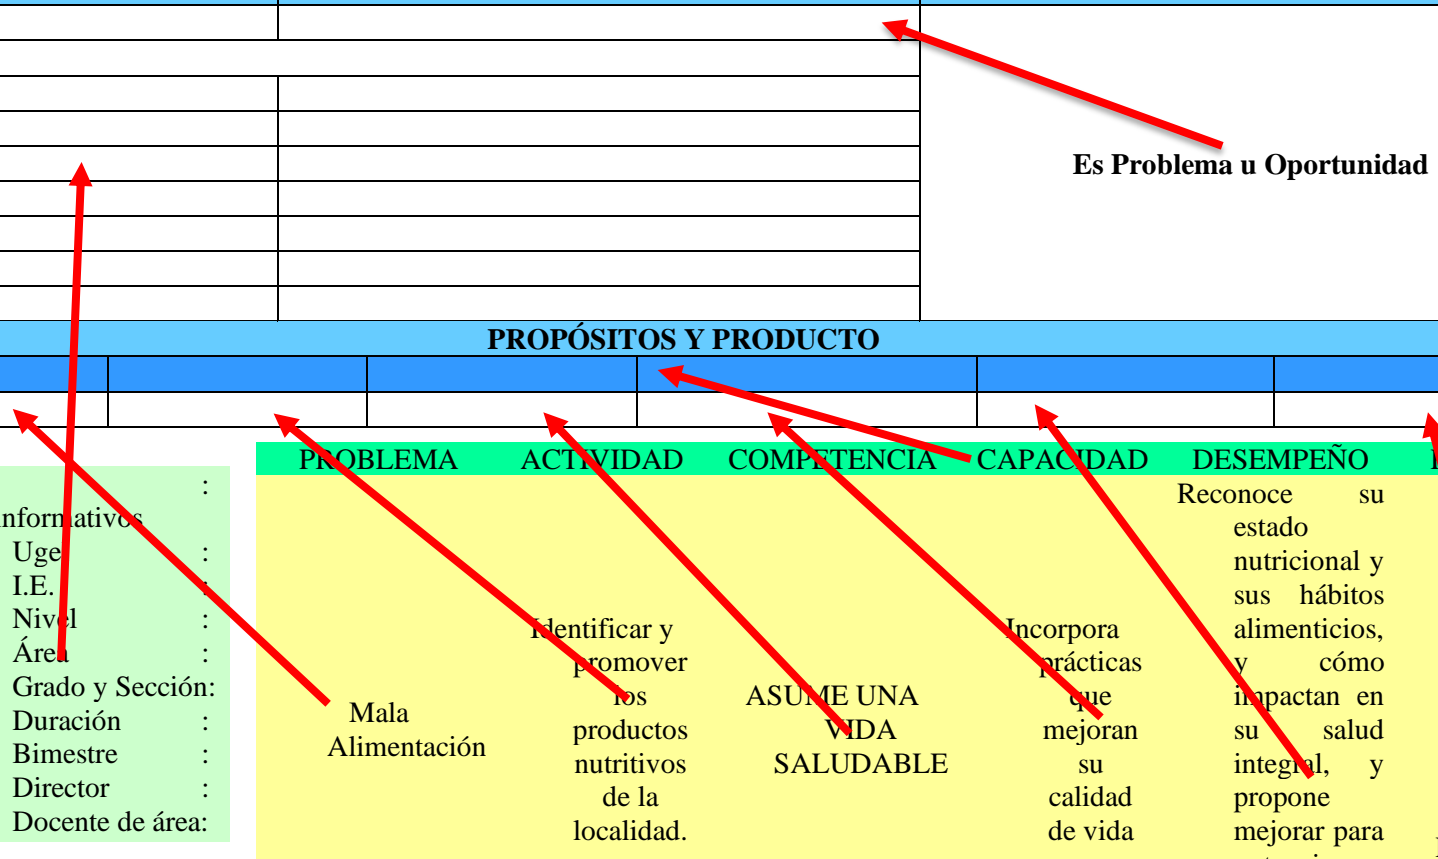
Es Problema u Oportunidad

PROPÓSITOS Y PRODUCTO

:
Informativos
Ugel :
I.E. :
Nivel :
Área :
Grado y Sección:
Duración :
Bimestre :
Director :
Docente de área:

| PROBLEMA | ACTIVIDAD | COMPETENCIA | CAPACIDAD | DESEMPEÑO |
|---|---|---|---|---|
| Mala Alimentación | Identificar y promover los productos nutritivos de la localidad. | ASUME UNA VIDA SALUDABLE | Incorpora prácticas que mejoran su calidad de vida | Reconoce su estado nutricional y sus hábitos alimenticios, y cómo impactan en su salud integral, y propone mejorar para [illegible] |